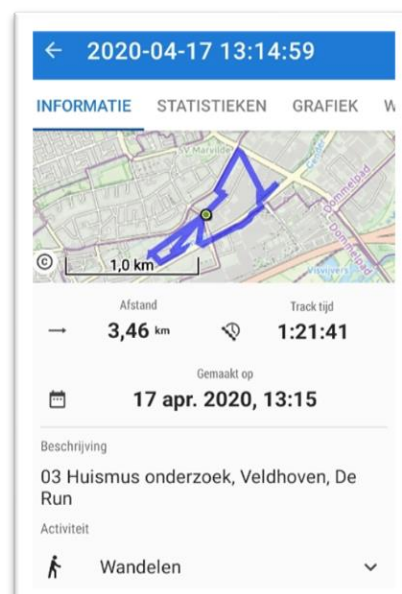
← 2020-04-17 13:14:59

INFORMATIE STATISTIEKEN GRAFIEK W

V. Marvilde
Dommelpad
Dommelpad
Vijvers
1,0 km
©

Afstand
3,46 km

Track tijd
1:21:41

Gemaakt op
17 apr. 2020, 13:15

Beschrijving
03 Huismus onderzoek, Veldhoven, De Run

Activiteit
Wandelen